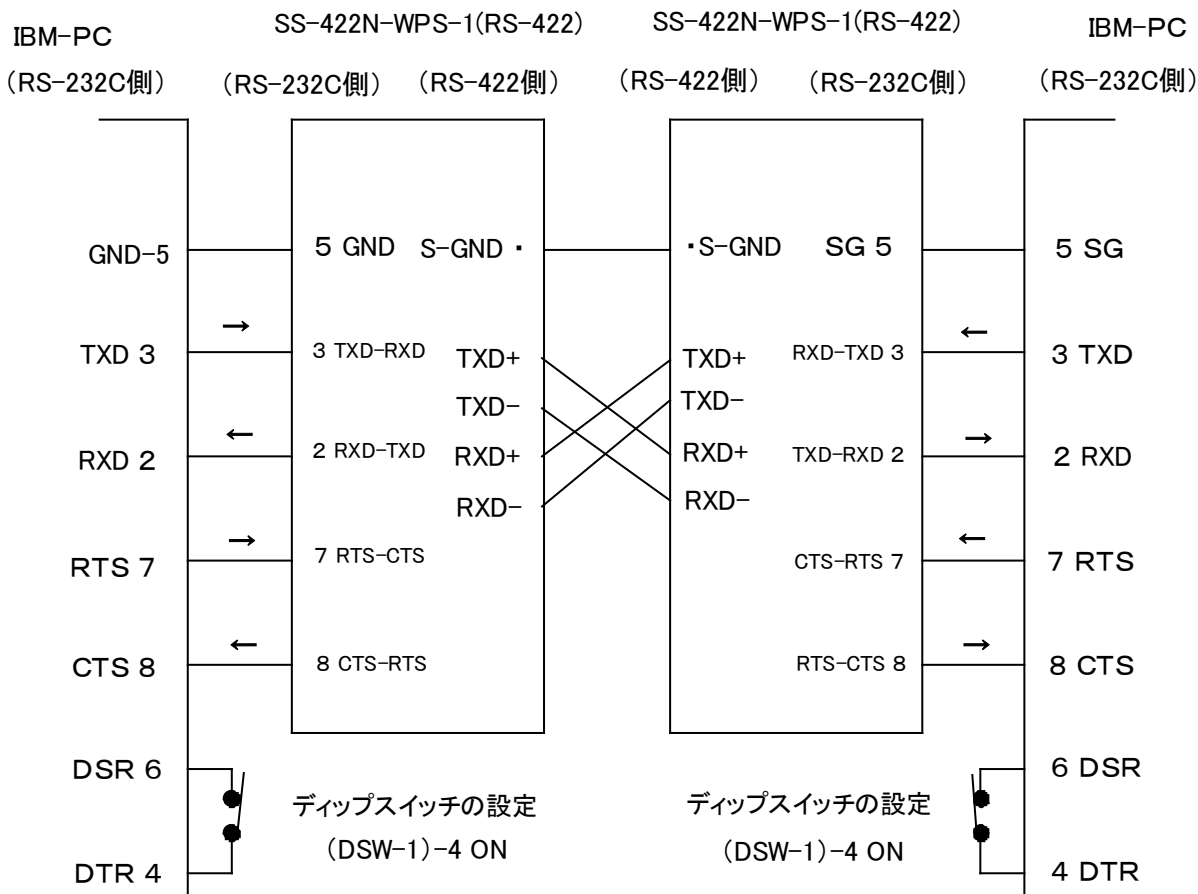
IBM-PC

(RS-232C側)

SS-422N-WPS-1(RS-422)

(RS-232C側) (RS-422側)

SS-422N-WPS-1(RS-422)

(RS-422側) (RS-232C側)

IBM-PC

(RS-232C側)

GND-5

5 GND S-GND ・

・S-GND SG 5

5 SG

→

TXD 3

3 TXD-RXD TXD+

TXD+ RXD-TXD 3

←

3 TXD

TXD-

TXD-

←

RXD 2

2 RXD-TXD RXD+

RXD+ TXD-RXD 2

→

2 RXD

RXD-

RXD-

→

RTS 7

7 RTS-CTS

CTS-RTS 7

←

7 RTS

←

CTS 8

8 CTS-RTS

RTS-CTS 8

→

8 CTS

DSR 6

6 DSR

ディップスイッチの設定

(DSW-1)-4 ON

ディップスイッチの設定

(DSW-1)-4 ON

DTR 4

4 DTR